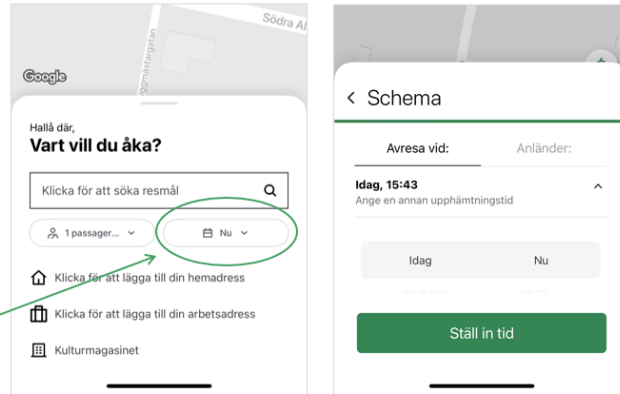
Södra Al
Google
Hallå där,
Vart vill du åka?
Klicka för att söka resmål
1 passager...
Nu
Klicka för att lägga till din hemadress
Klicka för att lägga till din arbetsadress
Kulturmagasinet

Schema
Avresa vid:
Anländer:
Idag, 15:43
Ange en annan upphämtningstid
Idag
Nu
Ställ in tid